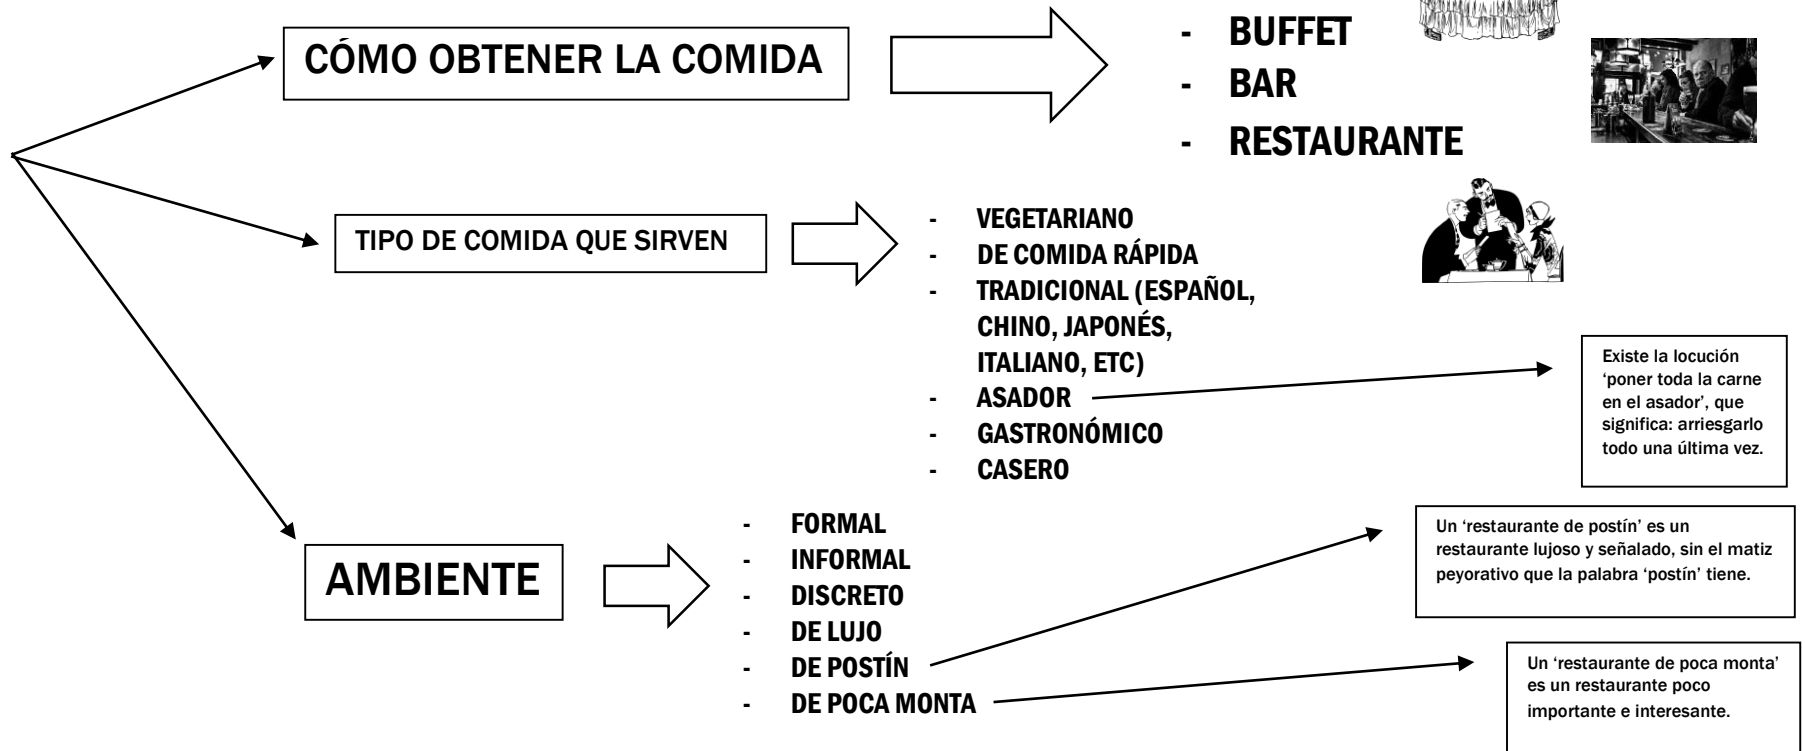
CÓMO OBTENER LA COMIDA

- BUFFET
- BAR
- RESTAURANTE

TIPO DE COMIDA QUE SIRVEN

- VEGETARIANO
- DE COMIDA RÁPIDA
- TRADICIONAL (ESPAÑOL, CHINO, JAPONÉS, ITALIANO, ETC)
- ASADOR
- GASTRONÓMICO
- CASERO

Existe la locución 'poner toda la carne en el asador', que significa: arriesgarlo todo una última vez.

AMBIENTE

- FORMAL
- INFORMAL
- DISCRETO
- DE LUJO
- DE POSTÍN
- DE POCA MONTA

Un 'restaurante de postín' es un restaurante lujoso y señalado, sin el matiz peyorativo que la palabra 'postín' tiene.

Un 'restaurante de poca monta' es un restaurante poco importante e interesante.